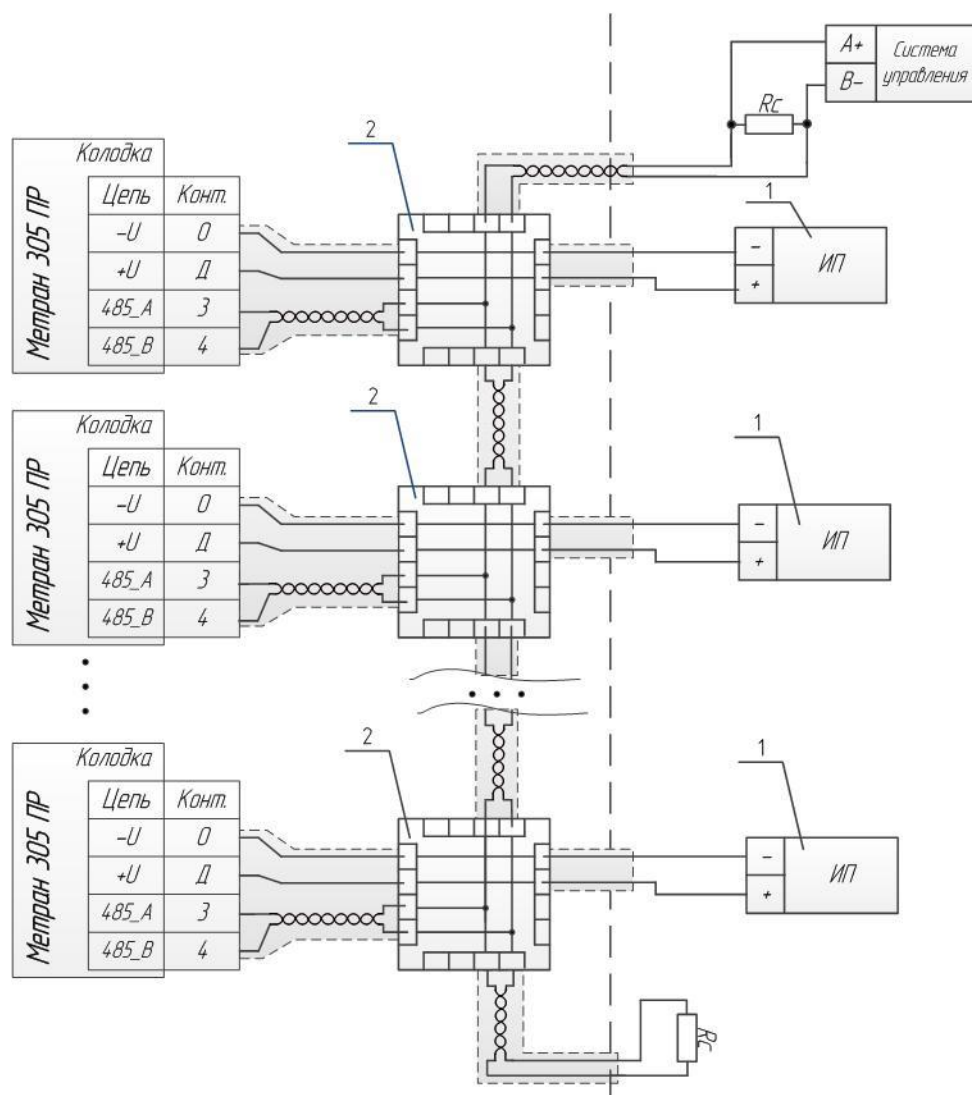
A+
B−
Система управления
Rc

2

| Метран 305 ПР | Колодка | |
|---|---|---|
| | Цепь | Конт. |
| | −U | 0 |
| | +U | Д |
| | 485_A | 3 |
| | 485_B | 4 |

1
−
+
ИП

2

| Метран 305 ПР | Колодка | |
|---|---|---|
| | Цепь | Конт. |
| | −U | 0 |
| | +U | Д |
| | 485_A | 3 |
| | 485_B | 4 |

1
−
+
ИП

2

| Метран 305 ПР | Колодка | |
|---|---|---|
| | Цепь | Конт. |
| | −U | 0 |
| | +U | Д |
| | 485_A | 3 |
| | 485_B | 4 |

1
−
+
ИП

Rc